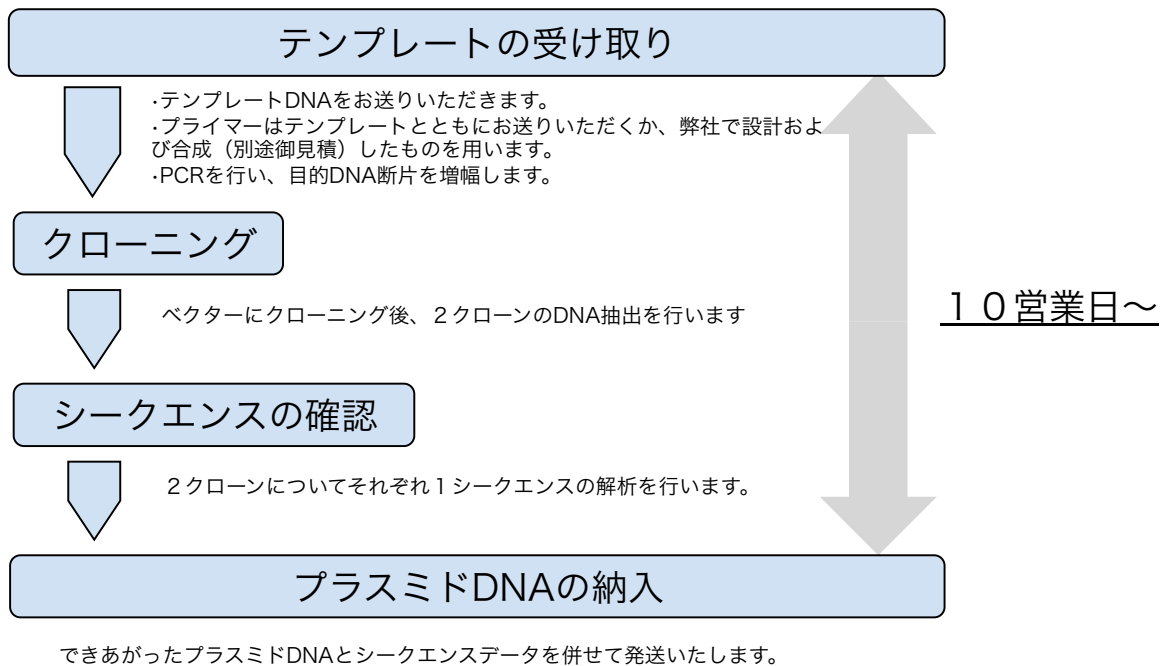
テンプレートの受け取り

·テンプレートDNAをお送りいただきます。
·プライマーはテンプレートとともにお送りいただくか、弊社で設計および合成（別途御見積）したものを用います。
·PCRを行い、目的DNA断片を増幅します。

クローニング

ベクターにクローニング後、２クローンのDNA抽出を行います

１０営業日～

シークエンスの確認

２クローンについてそれぞれ１シークエンスの解析を行います。

プラスミドDNAの納入

できあがったプラスミドDNAとシークエンスデータを併せて発送いたします。